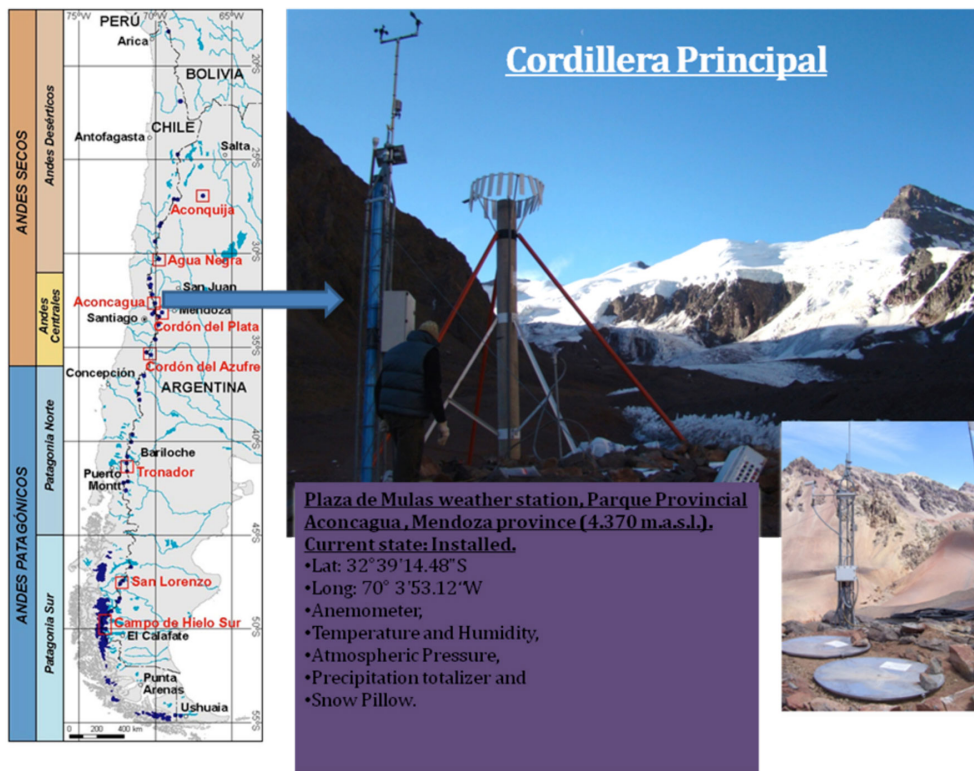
ANDES SECOS
Andes Desérticos
Andes Centrales
ANDES PATAGÓNICOS
Patagonia Norte
Patagonia Sur

75°W 70°W 65°W
PERÚ
Arica
BOLIVIA
20°S
CHILE
Antofagasta
Salta
25°S
Aconquija
30°S
Agua Negra
San Juan
Aconcagua
Mendoza
Santiago
Cordón del Plata
35°S
Cordón del Azufre
Concepción
ARGENTINA
40°S
Bariloche
Puerto Montt
Tronador
45°S
San Lorenzo
50°S
Campo de Hielo Sur
El Calafate
Punta Arenas
Ushuaia
55°S
0 200 400 km

Cordillera Principal

Plaza de Mulas weather station, Parque Provincial Aconcagua , Mendoza province (4.370 m.a.s.l.).
Current state: Installed.
•Lat: 32°39'14.48"S
•Long: 70° 3'53.12"W
•Anemometer,
•Temperature and Humidity,
•Atmospheric Pressure,
•Precipitation totalizer and
•Snow Pillow.